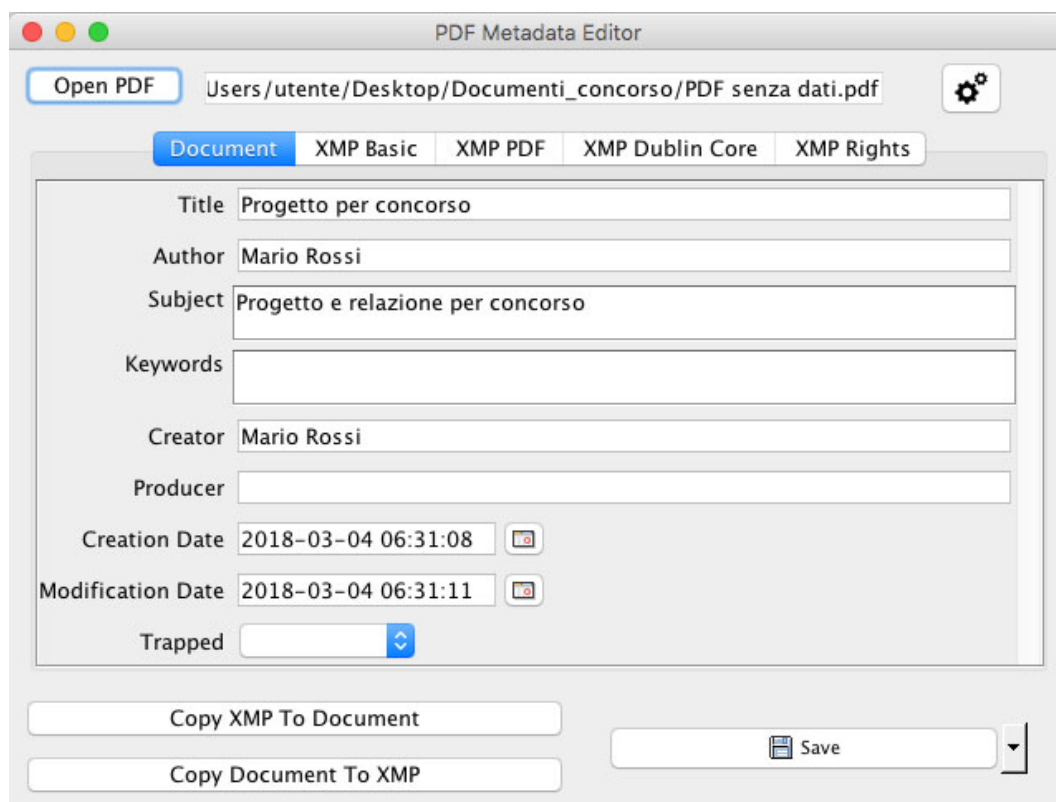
PDF Metadata Editor

Open PDF

Users/utente/Desktop/Documenti_concorso/PDF senza dati.pdf

Document | XMP Basic | XMP PDF | XMP Dublin Core | XMP Rights

Title Progetto per concorso

Author Mario Rossi

Subject Progetto e relazione per concorso

Keywords

Creator Mario Rossi

Producer

Creation Date 2018-03-04 06:31:08

Modification Date 2018-03-04 06:31:11

Trapped

Copy XMP To Document

Copy Document To XMP

Save